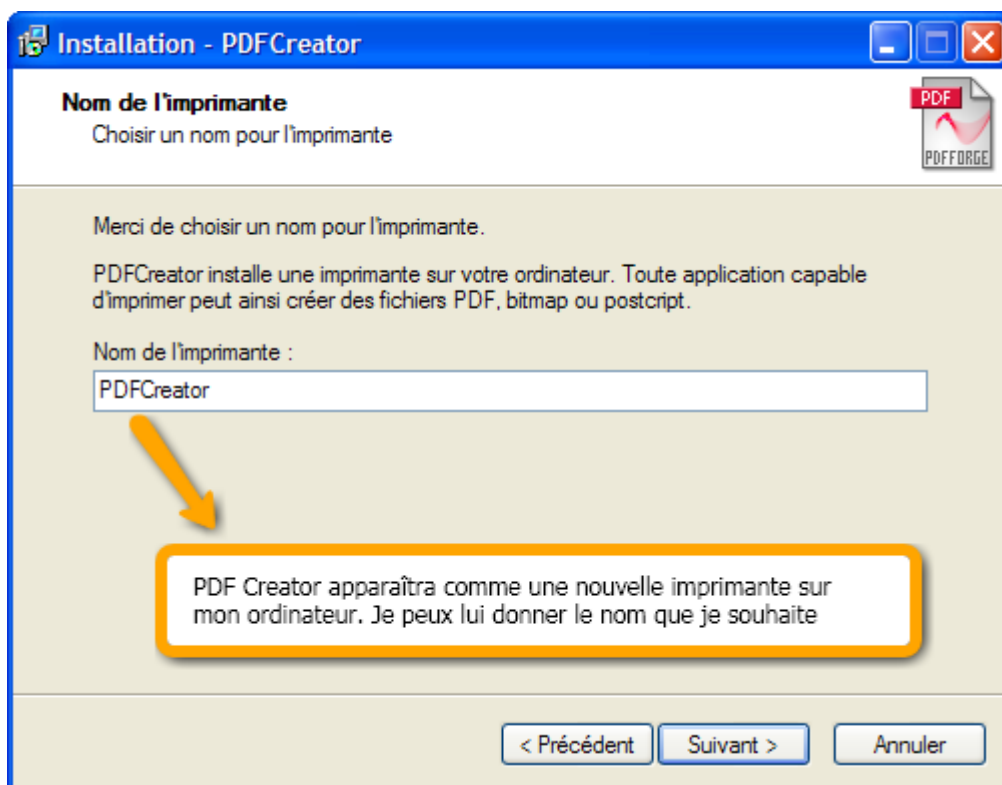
Installation - PDFCreator

Nom de l'imprimante
Choisir un nom pour l'imprimante

PDF
PDFFORGE

Merci de choisir un nom pour l'imprimante.

PDFCreator installe une imprimante sur votre ordinateur. Toute application capable d'imprimer peut ainsi créer des fichiers PDF, bitmap ou postscript.

Nom de l'imprimante :

PDFCreator

PDF Creator apparaîtra comme une nouvelle imprimante sur mon ordinateur. Je peux lui donner le nom que je souhaite

< Précédent
Suivant >
Annuler